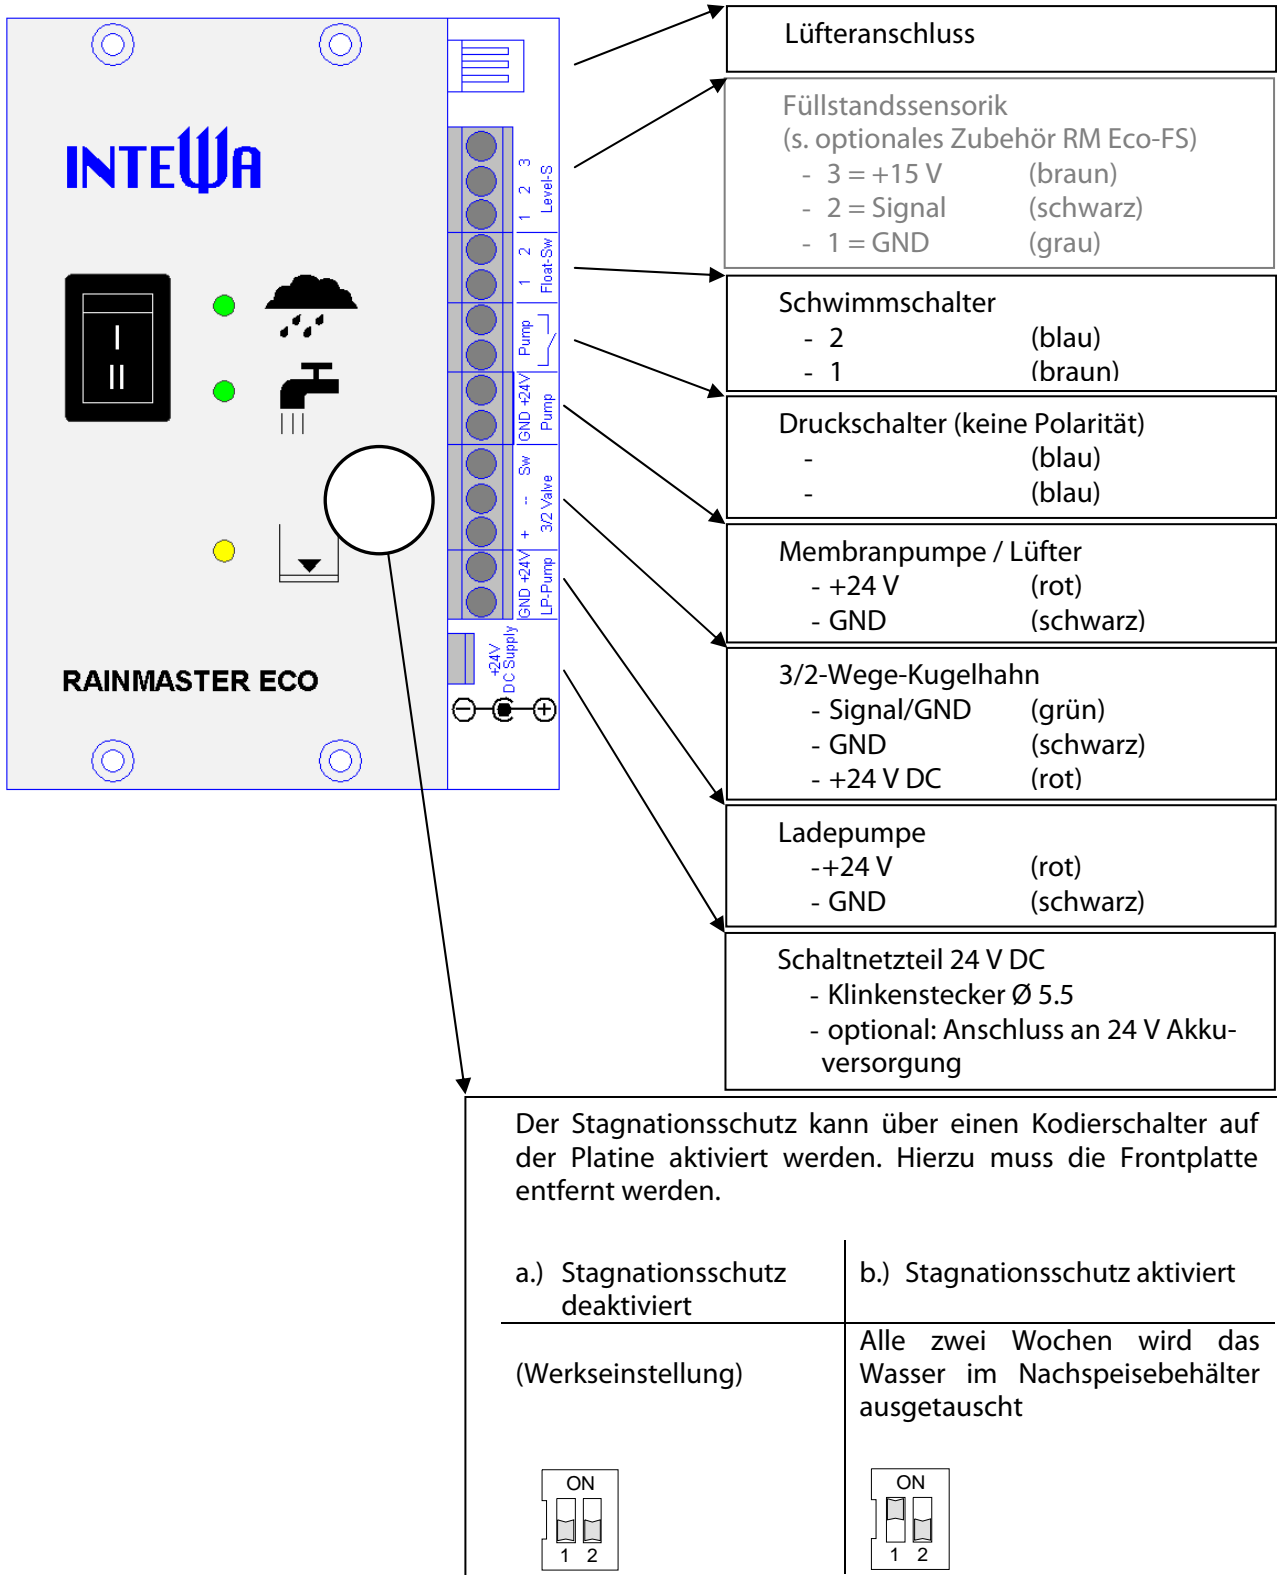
INTEWA

I
II

RAINMASTER ECO

3 2 1 Level-S
2 1 Float-Sw
Pump
GND +24V Pump
Sw -- + 3/2 Valve
GND +24V LP-Pump
+24V DC Supply

Lüfteranschluss

Füllstandssensorik
(s. optionales Zubehör RM Eco-FS)
- 3 = +15 V (braun)
- 2 = Signal (schwarz)
- 1 = GND (grau)

Schwimmschalter
- 2 (blau)
- 1 (braun)

Druckschalter (keine Polarität)
- (blau)
- (blau)

Membranpumpe / Lüfter
- +24 V (rot)
- GND (schwarz)

3/2-Wege-Kugelhahn
- Signal/GND (grün)
- GND (schwarz)
- +24 V DC (rot)

Ladepumpe
-+24 V (rot)
- GND (schwarz)

Schaltnetzteil 24 V DC
- Klinkenstecker Ø 5.5
- optional: Anschluss an 24 V Akkuversorgung

Der Stagnationsschutz kann über einen Kodierschalter auf der Platine aktiviert werden. Hierzu muss die Frontplatte entfernt werden.

| a.) Stagnationsschutz deaktiviert | b.) Stagnationsschutz aktiviert |
|---|---|
| (Werkseinstellung) | Alle zwei Wochen wird das Wasser im Nachspeisebehälter ausgetauscht |
| ON 1 2 | ON 1 2 |